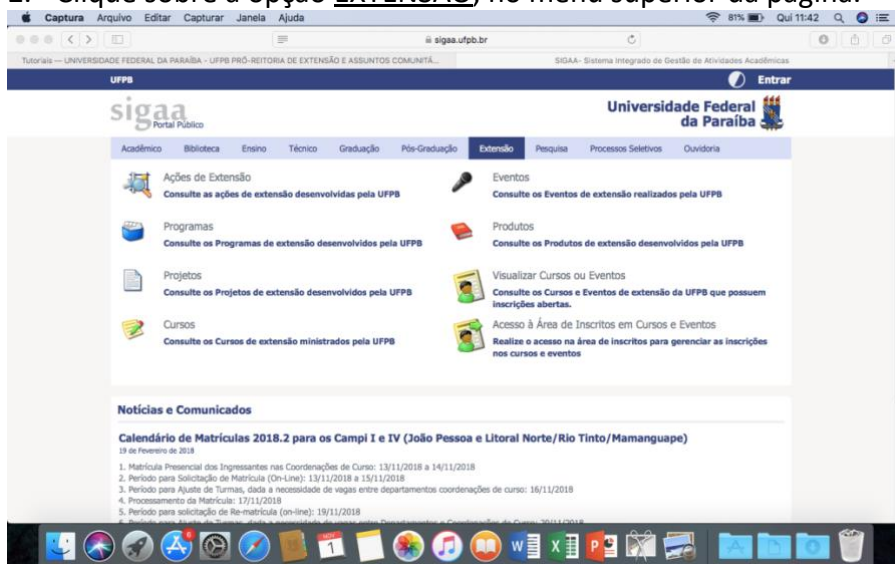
Captura Arquivo Editar Capturar Janela Ajuda

81% Qui 11:42

sigaa.ufpb.br

Tutoriais — UNIVERSIDADE FEDERAL DA PARAÍBA - UFPB PRÓ-REITORIA DE EXTENSÃO E ASSUNTOS COMUNITÁ...

SIGAA- Sistema Integrado de Gestão de Atividades Acadêmicas

UFPB

Entrar

sigaa Portal Público

Universidade Federal da Paraíba

Acadêmico Biblioteca Ensino Técnico Graduação Pós-Graduação Extensão Pesquisa Processos Seletivos Ouvidoria

Ações de Extensão
Consulte as ações de extensão desenvolvidas pela UFPB

Eventos
Consulte os Eventos de extensão realizados pela UFPB

Programas
Consulte os Programas de extensão desenvolvidos pela UFPB

Produtos
Consulte os Produtos de extensão desenvolvidos pela UFPB

Projetos
Consulte os Projetos de extensão desenvolvidos pela UFPB

Visualizar Cursos ou Eventos
Consulte os Cursos e Eventos de extensão da UFPB que possuem inscrições abertas.

Cursos
Consulte os Cursos de extensão ministrados pela UFPB

Acesso à Área de Inscritos em Cursos e Eventos
Realize o acesso na área de inscritos para gerenciar as inscrições nos cursos e eventos

Notícias e Comunicados

Calendário de Matrículas 2018.2 para os Campi I e IV (João Pessoa e Litoral Norte/Rio Tinto/Mamanguape)
19 de Fevereiro de 2018

1. Matrícula Presencial dos Ingressantes nas Coordenações de Curso: 13/11/2018 a 14/11/2018
2. Período para Solicitação de Matrícula (On-Line): 13/11/2018 a 15/11/2018
3. Período para Ajuste de Turmas, dada a necessidade de vagas entre departamentos coordenações de curso: 16/11/2018
4. Processamento da Matrícula: 17/11/2018
5. Período para solicitação de Re-matrícula (on-line): 19/11/2018
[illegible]